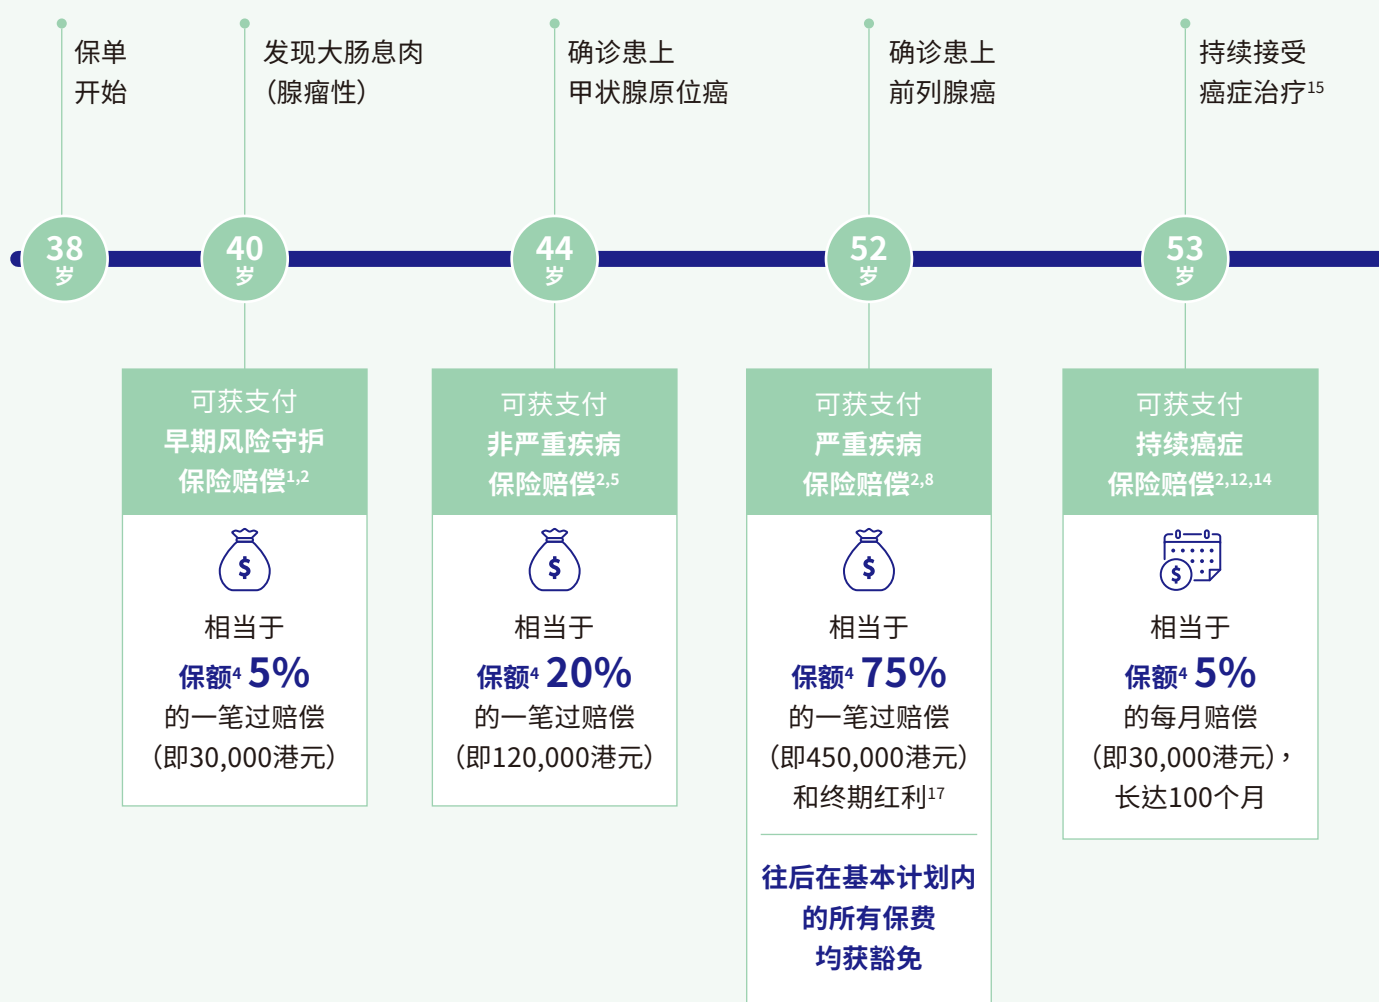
保单
开始

发现大肠息肉
(腺瘤性)

确诊患上
甲状腺原位癌

确诊患上
前列腺癌

持续接受
癌症治疗$^{15}$

38
岁

40
岁

44
岁

52
岁

53
岁

可获支付
早期风险守护
保险赔偿$^{1,2}$

$

相当于
保额$^{4}$ 5%
的一笔过赔偿
(即30,000港元)

可获支付
非严重疾病
保险赔偿$^{2,5}$

$

相当于
保额$^{4}$ 20%
的一笔过赔偿
(即120,000港元)

可获支付
严重疾病
保险赔偿$^{2,8}$

$

相当于
保额$^{4}$ 75%
的一笔过赔偿
(即450,000港元)
和终期红利$^{17}$

往后在基本计划内
的所有保费
均获豁免

可获支付
持续癌症
保险赔偿$^{2,12,14}$

$

相当于
保额$^{4}$ 5%
的每月赔偿
(即30,000港元),
长达100个月